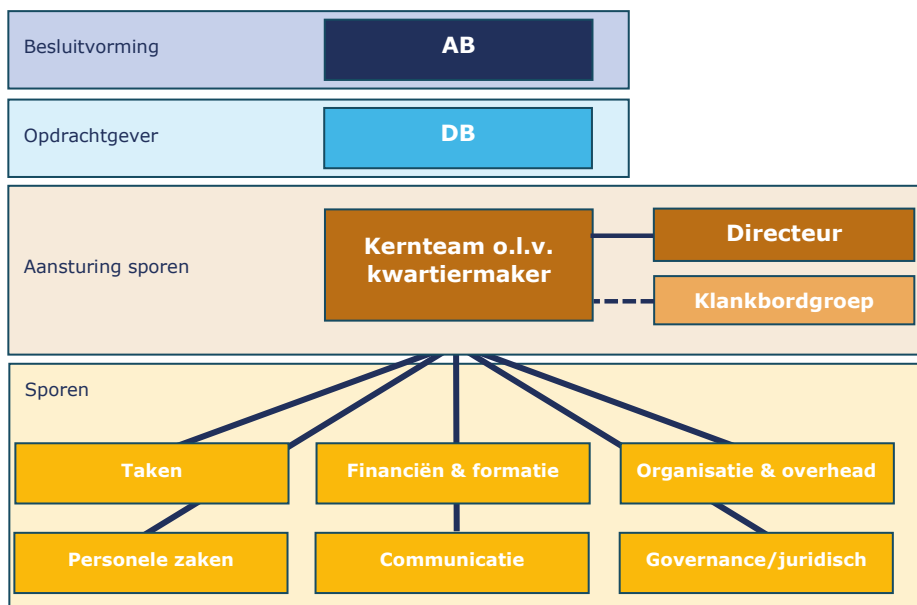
Besluitvorming

AB

Opdrachtgever

DB

Aansturing sporen

Kernteam o.l.v. kwartiermaker

Directeur

Klankbordgroep

Sporen

Taken

Financiën & formatie

Organisatie & overhead

Personele zaken

Communicatie

Governance/juridisch